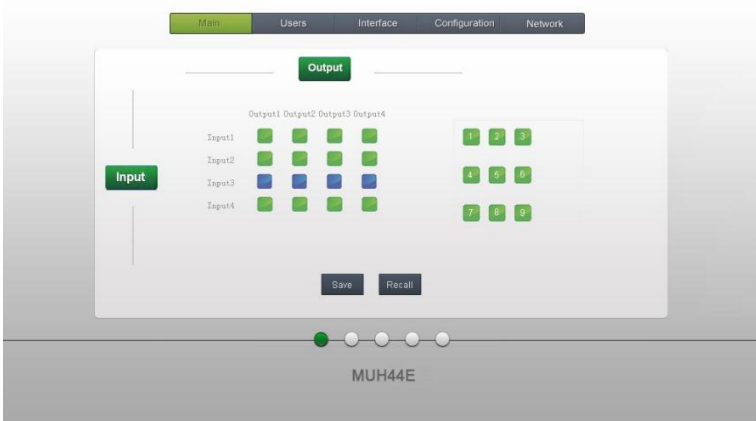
Main Users Interface Configuration Network

Output

Input

| | Output1 | Output2 | Output3 | Output4 |
|---|---|---|---|---|
| Input1 | | | | |
| Input2 | | | | |
| Input3 | | | | |
| Input4 | | | | |

1 2 3
4 5 6
7 8 9

Save Recall

MUH44E